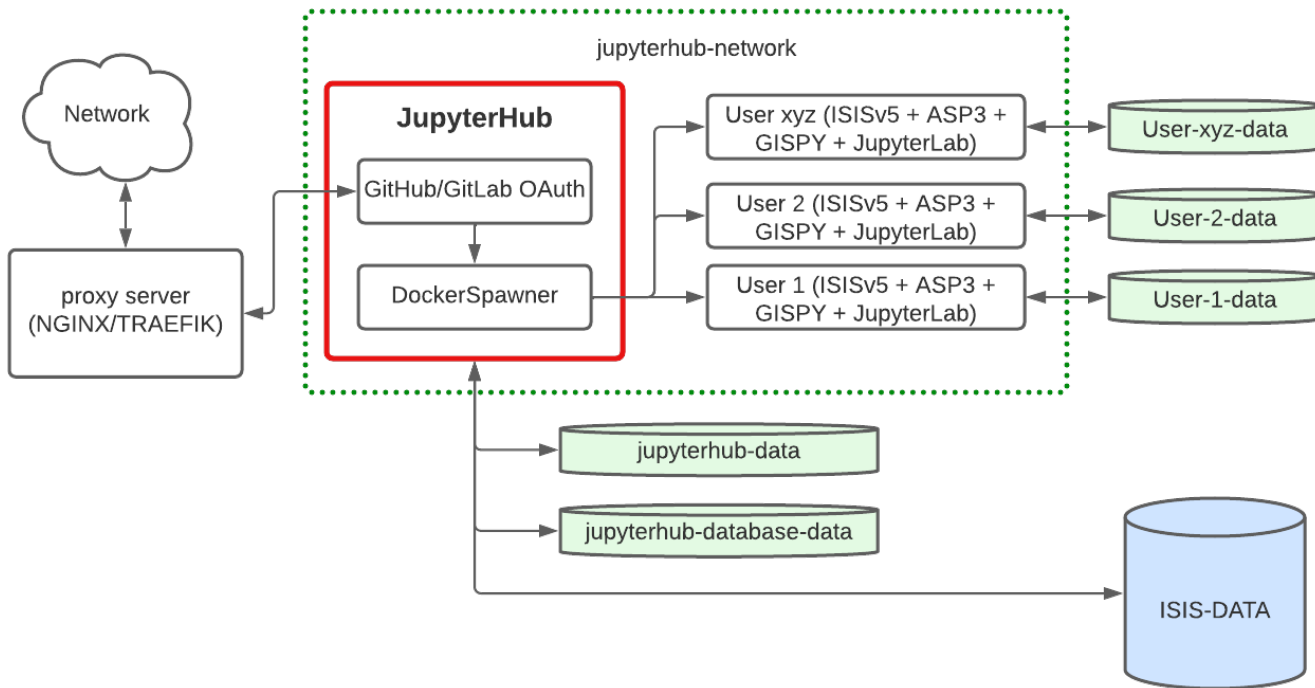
Network

proxy server (NGINX/TRAEFIK)

jupyterhub-network

JupyterHub

GitHub/GitLab OAuth

DockerSpawner

User xyz (ISISv5 + ASP3 + GISPY + JupyterLab)

User 2 (ISISv5 + ASP3 + GISPY + JupyterLab)

User 1 (ISISv5 + ASP3 + GISPY + JupyterLab)

User-xyz-data

User-2-data

User-1-data

jupyterhub-data

jupyterhub-database-data

ISIS-DATA